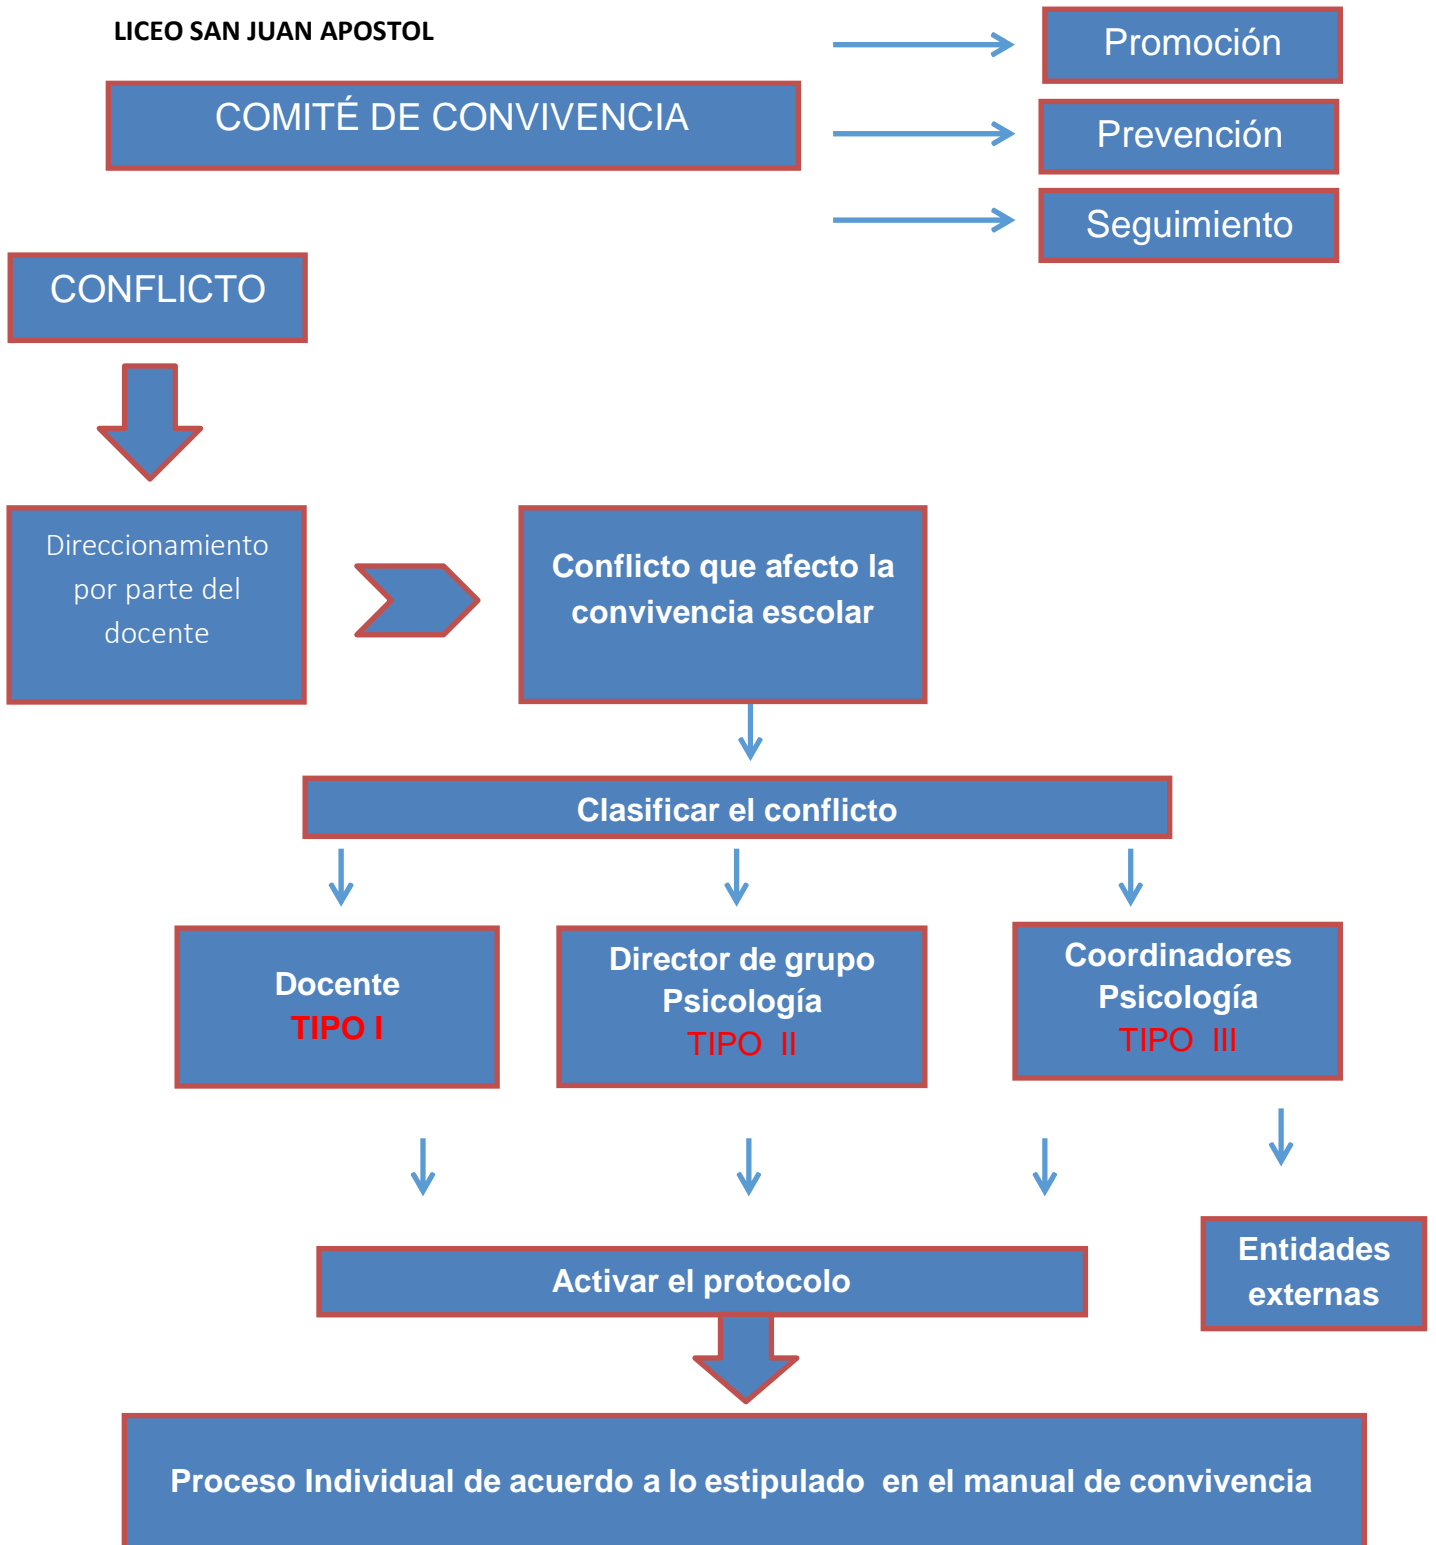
LICEO SAN JUAN APOSTOL

COMITÉ DE CONVIVENCIA

Promoción

Prevención

Seguimiento

CONFLICTO

Direccionamiento por parte del docente

Conflicto que afecto la convivencia escolar

Clasificar el conflicto

Docente
TIPO I

Director de grupo
Psicología
TIPO II

Coordinadores
Psicología
TIPO III

Activar el protocolo

Entidades externas

Proceso Individual de acuerdo a lo estipulado en el manual de convivencia